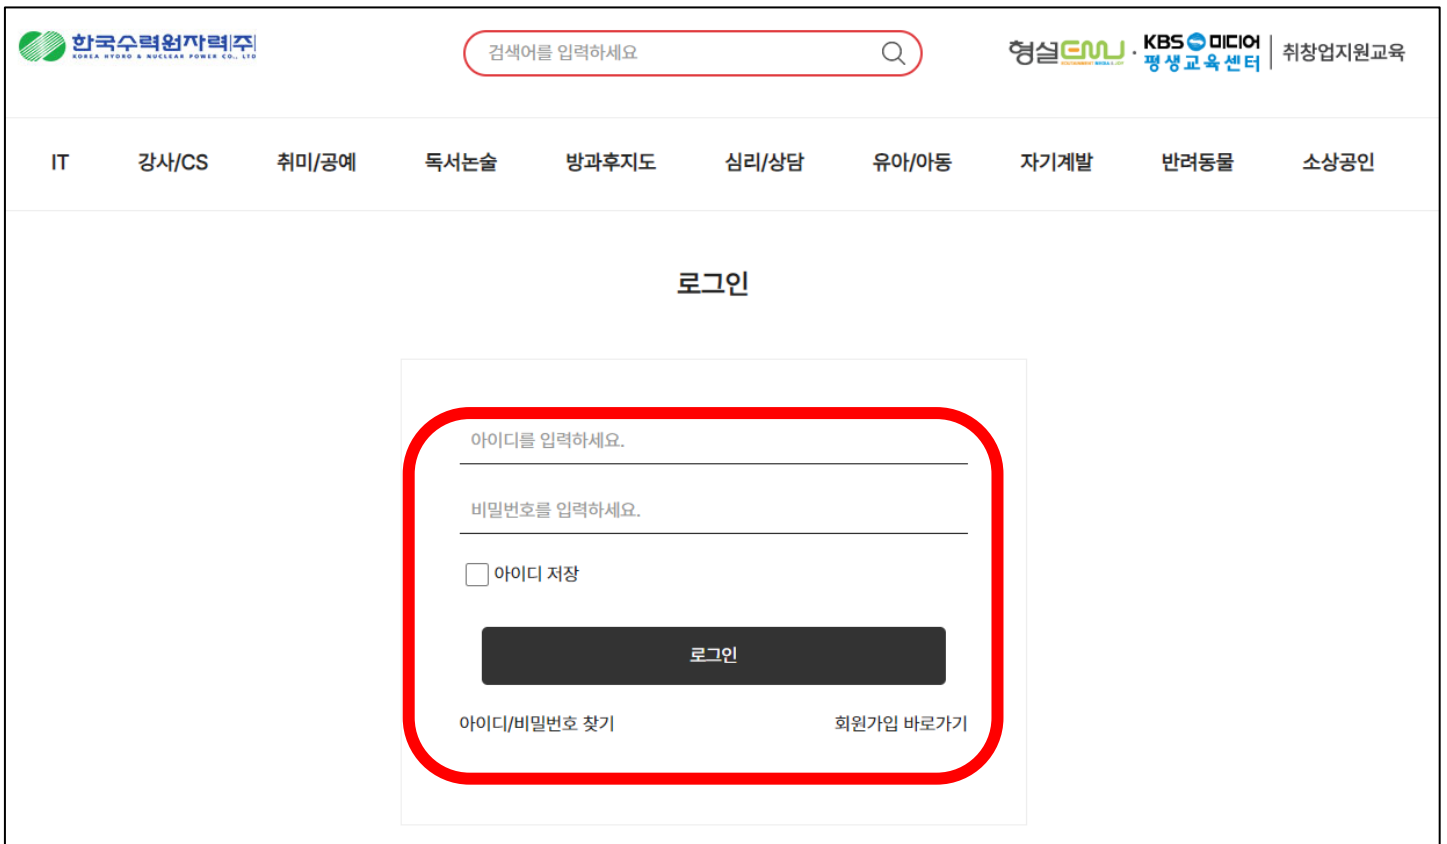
한국수력원자력(주)
KOREA HYDRO & NUCLEAR POWER CO., LTD

검색어를 입력하세요

형설EMU · KBS 미디어 평생교육센터 | 취창업지원교육

IT 강사/CS 취미/공예 독서논술 방과후지도 심리/상담 유아/아동 자기계발 반려동물 소상공인

로그인

아이디를 입력하세요.

비밀번호를 입력하세요.

아이디 저장

로그인

아이디/비밀번호 찾기

회원가입 바로가기